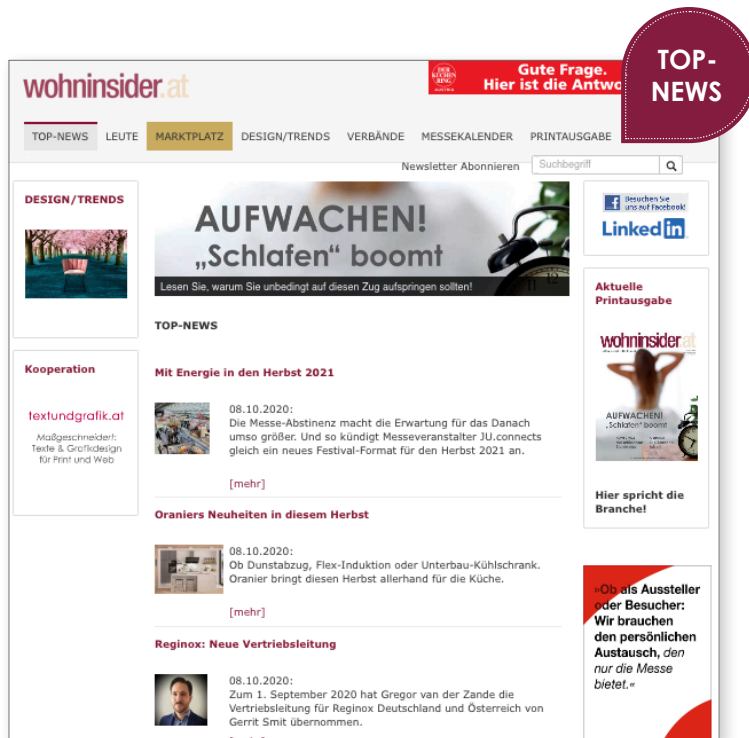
TOP-NEWS

wohninsider.at

DER KÜCHENRING

Gute Frage. Hier ist die Antw

TOP-NEWS LEUTE MARKTPLATZ DESIGN/TRENDS VERBÄNDE MESSEKALENDER PRINTAUSGABE

Newsletter Abonnieren

Suchbegriff

DESIGN/TRENDS

Kooperation

textundgrafik.at

Maßgeschneidert: Texte & Grafikdesign für Print und Web

AUFWACHEN! „Schlafen" boomt

Lesen Sie, warum Sie unbedingt auf diesen Zug aufspringen sollten!

TOP-NEWS

Mit Energie in den Herbst 2021

08.10.2020:
Die Messe-Abstinenz macht die Erwartung für das Danach umso größer. Und so kündigt Messeveranstalter JU.connects gleich ein neues Festival-Format für den Herbst 2021 an.

[mehr]

Oraniers Neuheiten in diesem Herbst

08.10.2020:
Ob Dunstabzug, Flex-Induktion oder Unterbau-Kühlschrank. Oranier bringt diesen Herbst allerhand für die Küche.

[mehr]

Reginox: Neue Vertriebsleitung

08.10.2020:
Zum 1. September 2020 hat Gregor van der Zande die Vertriebsleitung für Reginox Deutschland und Österreich von Gerrit Smit übernommen.

Besuchen Sie uns auf Facebook!

LinkedIn

Aktuelle Printausgabe

wohninsider.at

AUFWACHEN! „Schlafen" boomt

Hier spricht die Branche!

»Ob als Aussteller oder Besucher: Wir brauchen den persönlichen Austausch, den nur die Messe bietet.«